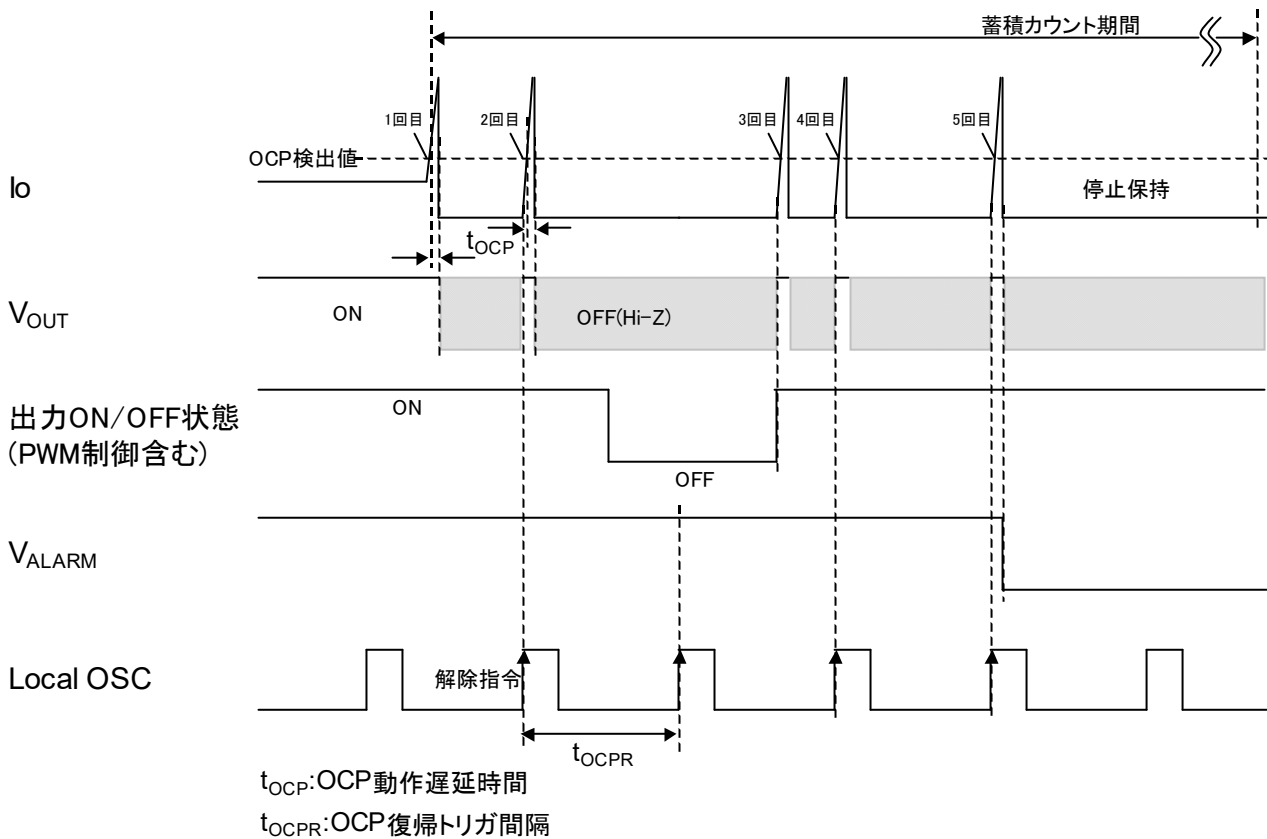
蓄積カウント期間

1回目
2回目
3回目
4回目
5回目

OCP検出値

Io

停止保持

$t_{OCP}$

$V_{OUT}$

ON

OFF(Hi-Z)

出力ON/OFF状態
(PWM制御含む)

ON

OFF

$V_{ALARM}$

Local OSC

解除指令

$t_{OCPR}$

$t_{OCP}$:OCP動作遅延時間
$t_{OCPR}$:OCP復帰トリガ間隔